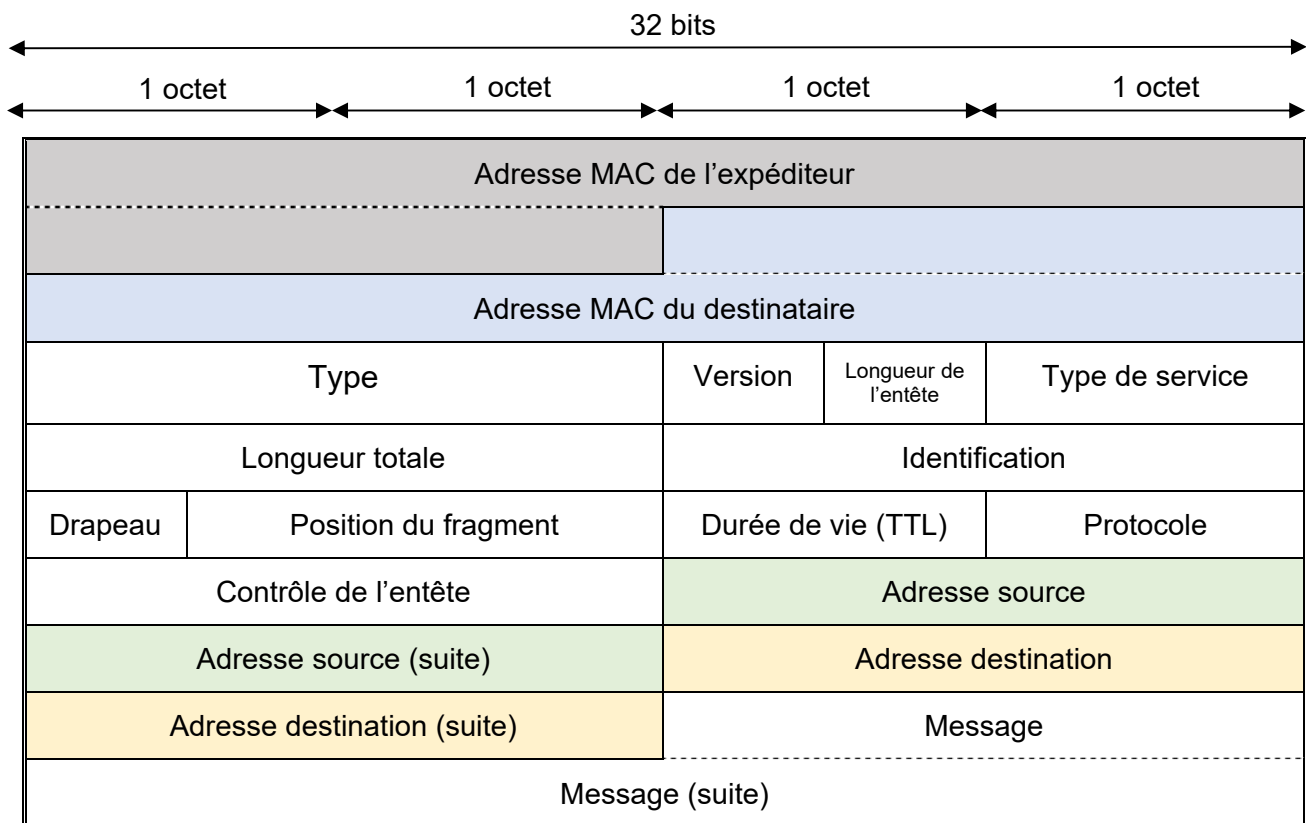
32 bits

1 octet | 1 octet | 1 octet | 1 octet

| Adresse MAC de l'expéditeur | | | | |
|---|---|---|---|---|
| | | | | |
| Adresse MAC du destinataire | | | | |
| Type | | Version | Longueur de l'entête | Type de service |
| Longueur totale | | Identification | | |
| Drapeau | Position du fragment | Durée de vie (TTL) | | Protocole |
| Contrôle de l'entête | | Adresse source | | |
| Adresse source (suite) | | Adresse destination | | |
| Adresse destination (suite) | | Message | | |
| Message (suite) | | | | |